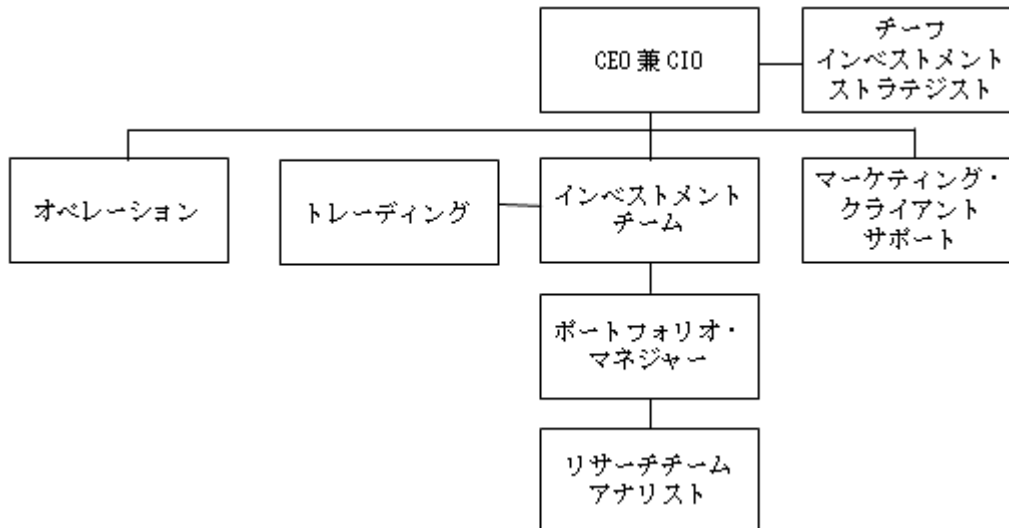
CEO 兼 CIO

チーフ
インベストメント
ストラテジスト

オペレーション

トレーディング

インベストメント
チーム

マーケティング・
クライアント
サポート

ポートフォリオ・
マネジャー

リサーチチーム
アナリスト